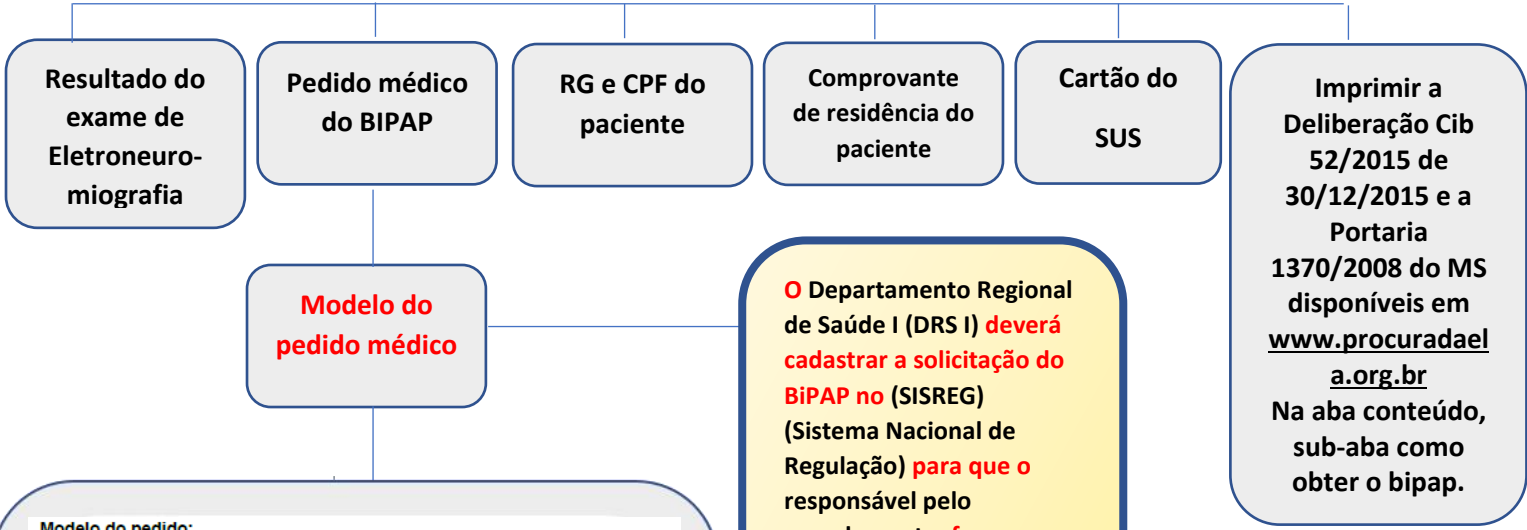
Resultado do exame de Eletroneuromiografia

Pedido médico do BIPAP

RG e CPF do paciente

Comprovante de residência do paciente

Cartão do SUS

Imprimir a Deliberação Cib 52/2015 de 30/12/2015 e a Portaria 1370/2008 do MS disponíveis em www.procuradaela.org.br Na aba conteúdo, sub-aba como obter o bipap.

Modelo do pedido médico

O Departamento Regional de Saúde I (DRS I) deverá cadastrar a solicitação do BiPAP no (SISREG) (Sistema Nacional de Regulação) para que o responsável pelo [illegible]

Modelo do pedido: